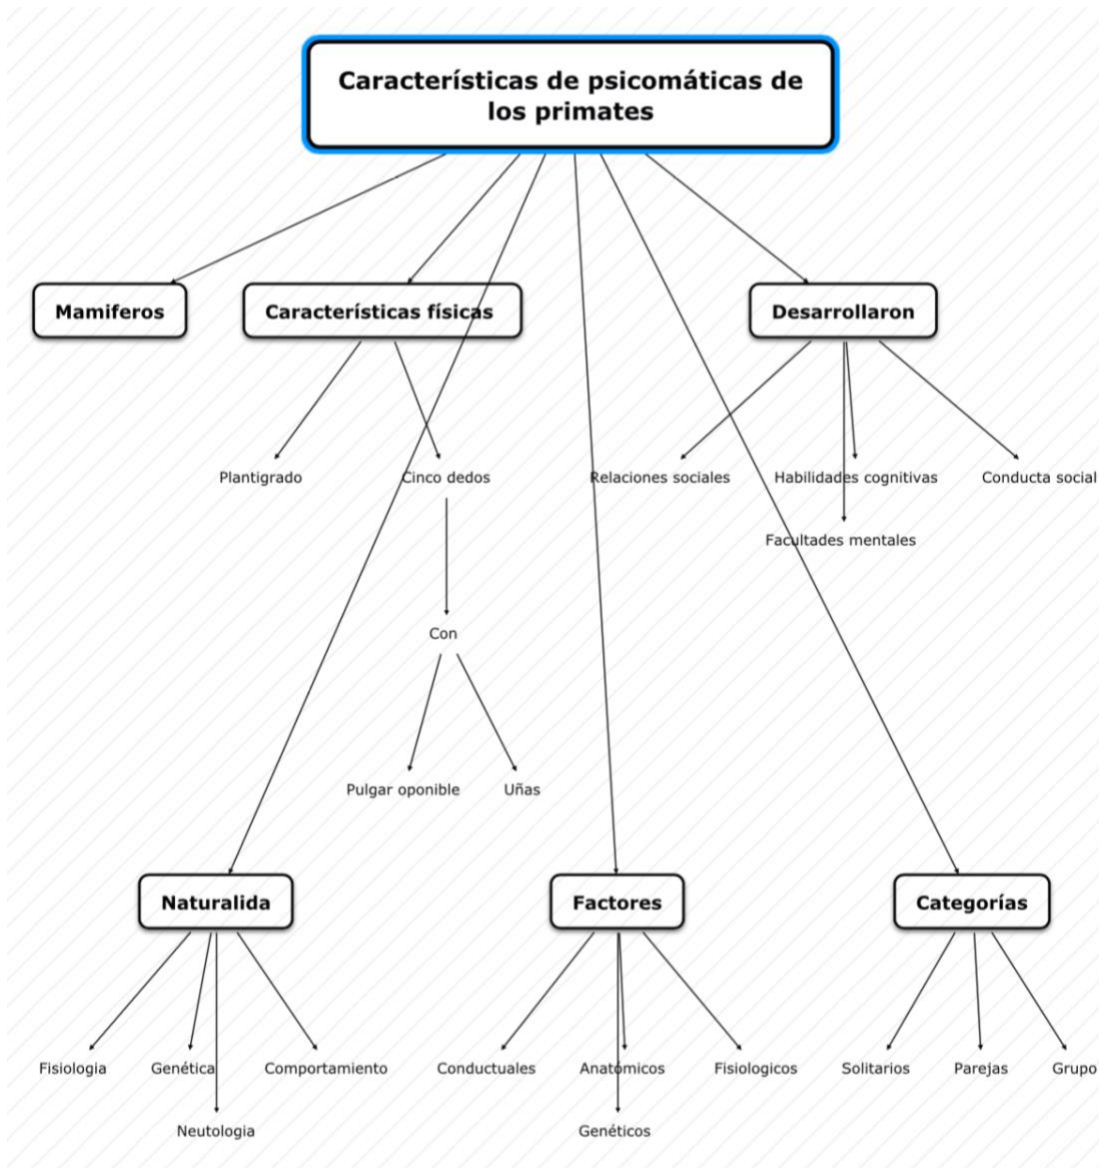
Características de psicomáticas de los primates

Mamiferos

Características físicas

Desarrollaron

Plantigrado

Cinco dedos

Con

Pulgar oponible

Uñas

Relaciones sociales

Habilidades cognitivas

Conducta social

Facultades mentales

Naturalida

Fisiologia

Genética

Neutologia

Comportamiento

Factores

Conductuales

Anatomicos

Genéticos

Fisiologicos

Categorías

Solitarios

Parejas

Grupo